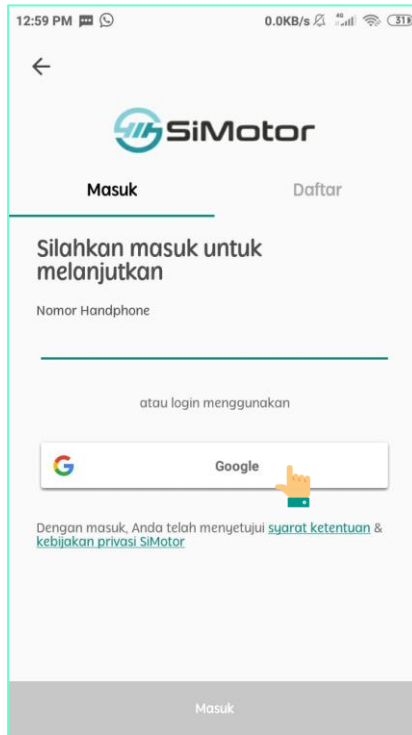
12:59 PM
0.0KB/s 31

SiMotor

Masuk
Daftar

Silahkan masuk untuk melanjutkan

Nomor Handphone

atau login menggunakan

Google

Dengan masuk, Anda telah menyetujui syarat ketentuan & kebijakan privasi SiMotor

Masuk